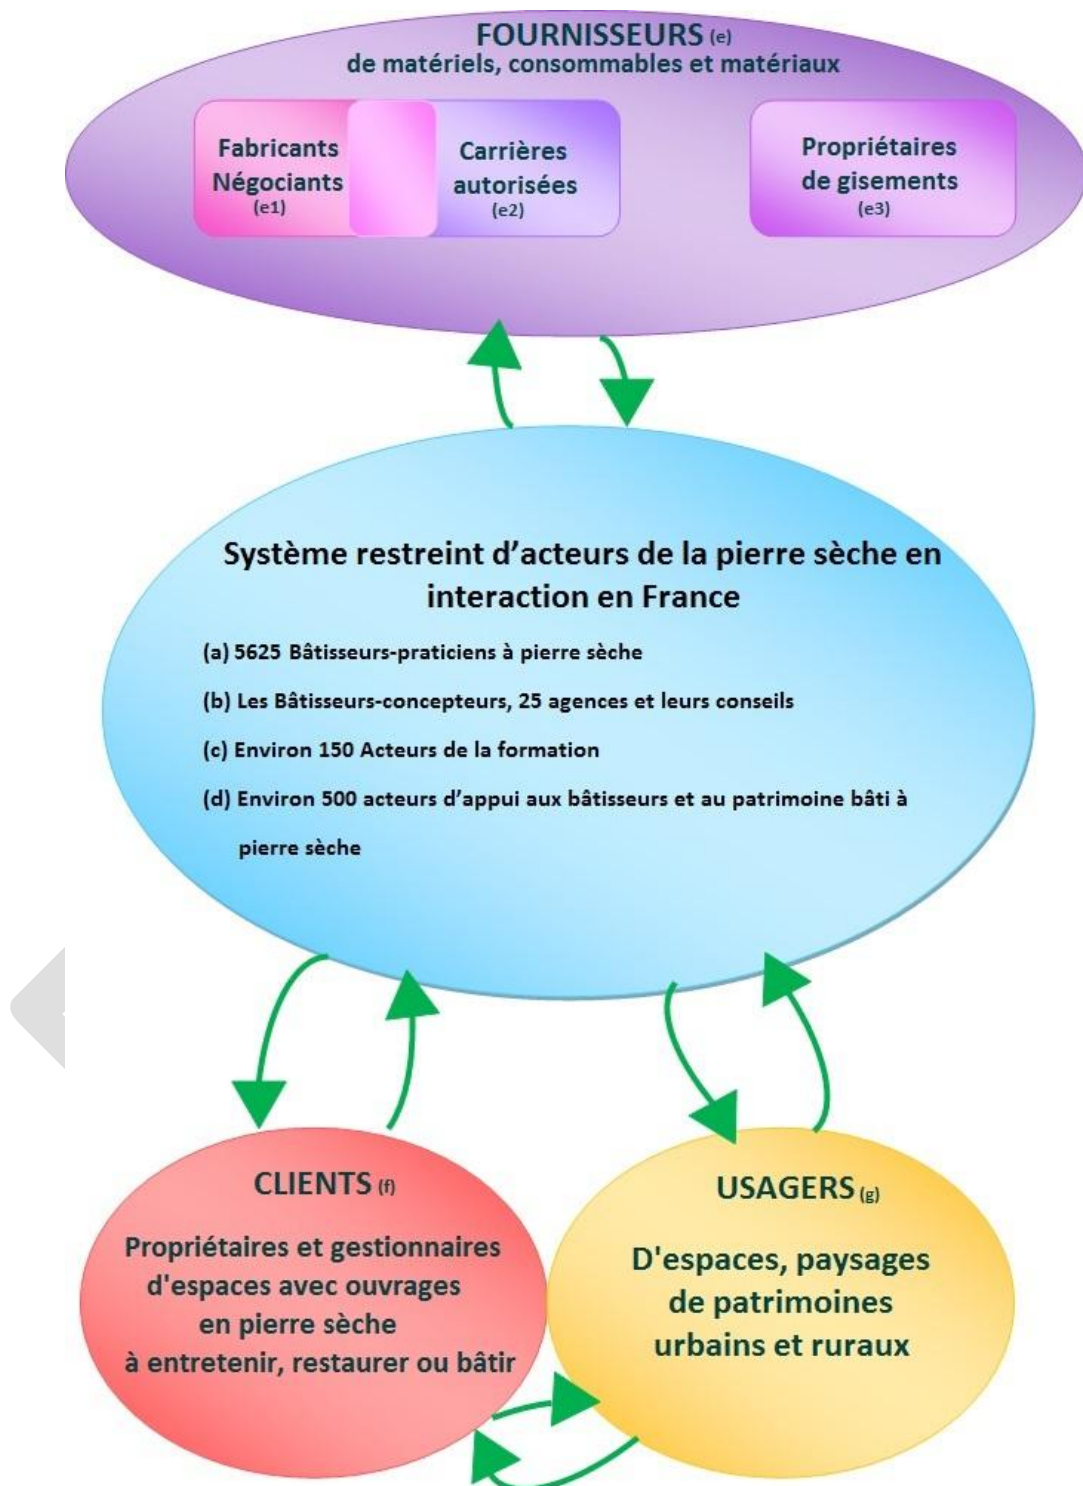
FOURNISSEURS (e)
de matériels, consommables et matériaux

Fabricants
Négociants
(e1)

Carrières
autorisées
(e2)

Propriétaires
de gisements
(e3)

Système restreint d'acteurs de la pierre sèche en interaction en France

(a) 5625 Bâtisseurs-praticiens à pierre sèche

(b) Les Bâtisseurs-concepteurs, 25 agences et leurs conseils

(c) Environ 150 Acteurs de la formation

(d) Environ 500 acteurs d'appui aux bâtisseurs et au patrimoine bâti à pierre sèche

CLIENTS (f)

Propriétaires et gestionnaires d'espaces avec ouvrages en pierre sèche à entretenir, restaurer ou bâtir

USAGERS (g)

D'espaces, paysages de patrimoines urbains et ruraux